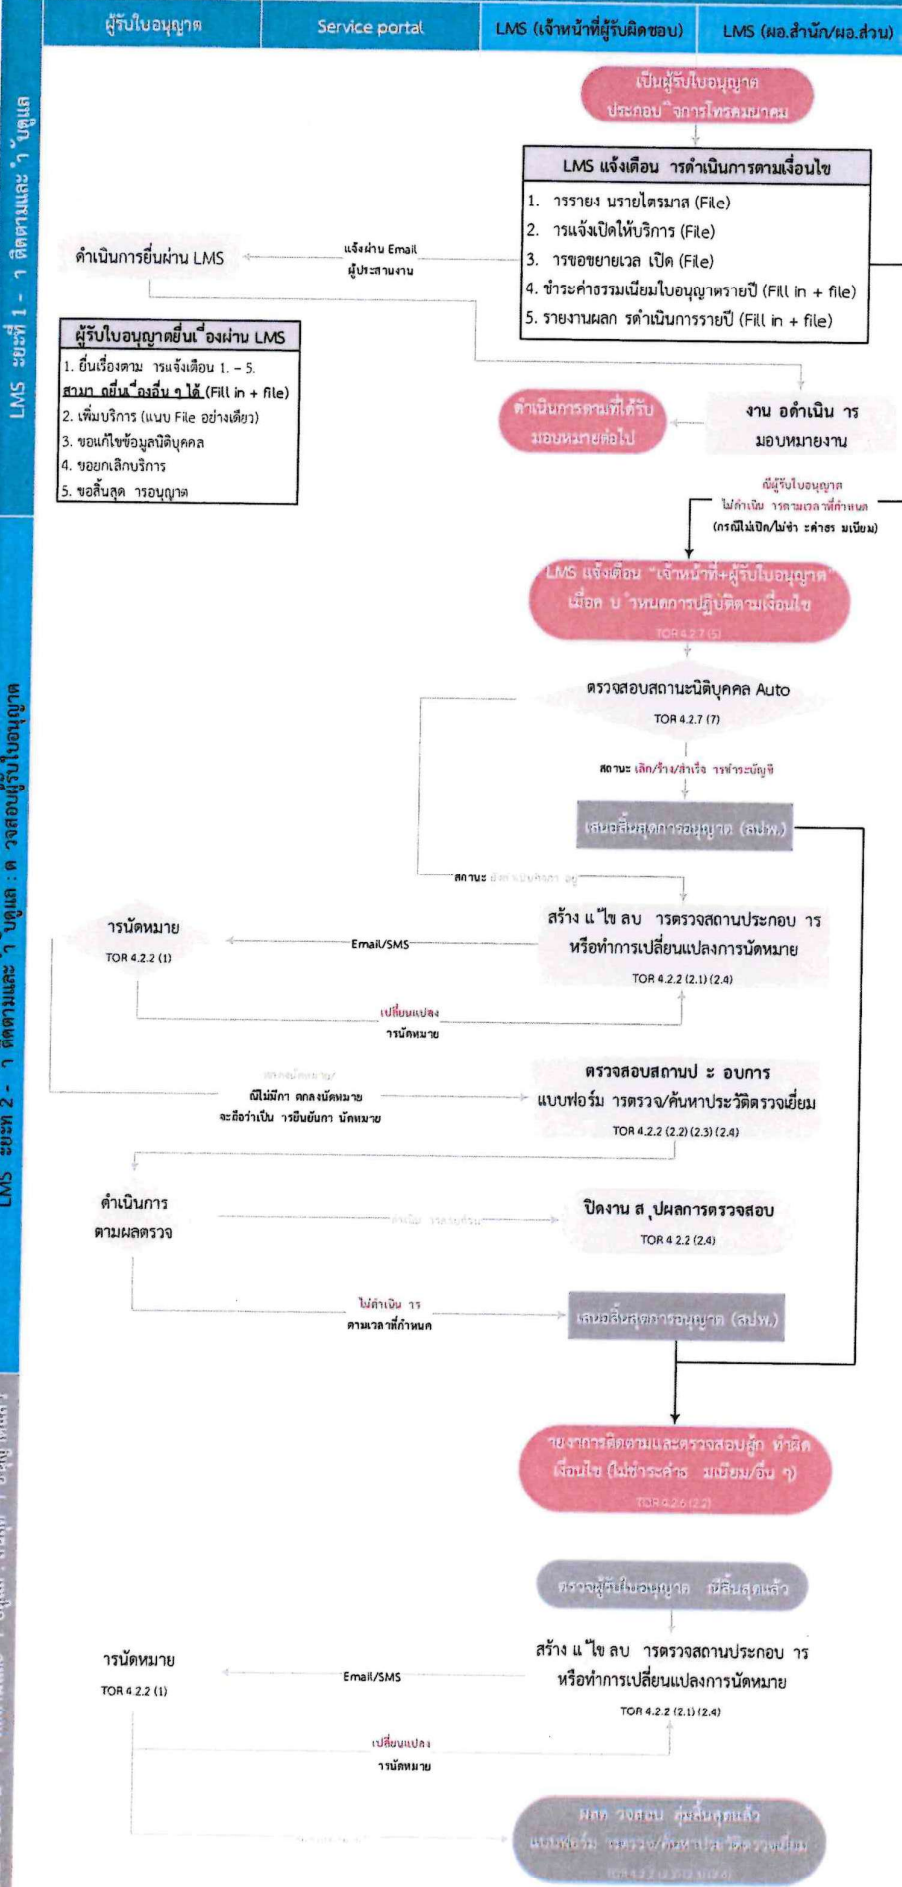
ผู้รับใบอนุญาต | Service portal | LMS (เจ้าหน้าที่ผู้รับผิดชอบ) | LMS (ผอ.สำนัก/ผอ.ส่วน)

LMS ระยะที่ 1 - า ติดตามและ ํา บดูแล

เป็นผู้รับใบอนุญาต ประกอบ ิจการโทรคมนาคม

LMS แจ้งเตือน ารดำเนินการตามเงื่อนไข
1. ารราย นรายไตรมาส (File)
2. ารแจ้งเปิดให้บริการ (File)
3. ารขอขยายเวล เปิด (File)
4. ชำระค่าธรรมเนียมใบอนุญาตรายปี (Fill in + file)
5. รายงานผล ารดำเนินการรายปี (Fill in + file)

แจ้งผ่าน Email ผู้ประสานงาน

ดำเนินการยื่นผ่าน LMS

ผู้รับใบอนุญาตยื่นเ ื่องผ่าน LMS
1. ยื่นเรื่องตาม ารแจ้งเตือน 1. – 5.
สามา ถยื่นเ ื่องอื่น ๆ ได้ (Fill in + file)
2. เพิ่มบริการ (แนบ File อย่างเดียว)
3. ขอแก้ไขข้อมูลนิติบุคคล
4. ขอยกเลิกบริการ
5. ขอสิ้นสุด ารอนุญาต

ดำเนินการตามที่ได้รับมอบหมายต่อไป

งาน อดำเนิน าร มอบหมายงาน

กณีผู้รับใบอนุญาต ไม่ดำเนิน ารตามเวลาที่กำหนด (กรณีไม่เปิด/ไม่ชำ ะค่าธร มเนียม)

LMS ระยะ 2 - า ติดตามและ ํา บดูแล : ต วจสอบผู้รับใบอนุญาต

LMS แจ้งเตือน "เจ้าหน้าที่+ผู้รับใบอนุญาต" เมื่อค บ ำหนดการปฏิบัติตามเงื่อนไข
TOR 4.2.7 (5)

ตรวจสอบสถานะนิติบุคคล Auto
TOR 4.2.7 (7)

สถานะ เลิก/ร้าง/สำเร็จ ารชำระบัญชี

เสนอสิ้นสุดการอนุญาต (สปท.)

สถานะ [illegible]

สร้าง แ ้ไข ลบ ารตรวจสถานประกอบ าร หรือทำการเปลี่ยนแปลงการนัดหมาย
TOR 4.2.2 (2.1) (2.4)

Email/SMS

ารนัดหมาย
TOR 4.2.2 (1)

เปลี่ยนแปลง ารนัดหมาย

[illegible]
ณีไม่มีกา ตกลงนัดหมาย จะถือว่าเป็น ารยืนยันกา นัดหมาย

ตรวจสอบสถานป ะ อบการ แบบฟอร์ม ารตรวจ/ค้นหาประวัติตรวจเยี่ยม
TOR 4.2.2 (2.2) (2.3) (2.4)

ดำเนินการ ตามผลตรวจ

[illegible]

ปิดงาน ส ุปผลการตรวจสอบ
TOR 4.2.2 (2.4)

ไม่ดำเนิน าร ตามเวลาที่กำหนด

เสนอสิ้นสุดการอนุญาต (สปท.)

ายงาการติดตามและตรวจสอบผู้ ทำผิดเงื่อนไข (ไม่ชำระค่าธ มเนียม/อื่น ๆ)
TOR 4.2.6 (2.2)

ตรวจผู้รับใบอนุญาต ที่สิ้นสุดแล้ว

สร้าง แ ้ไข ลบ ารตรวจสถานประกอบ าร หรือทำการเปลี่ยนแปลงการนัดหมาย
TOR 4.2.2 (2.1) (2.4)

Email/SMS

ารนัดหมาย
TOR 4.2.2 (1)

เปลี่ยนแปลง ารนัดหมาย

ผลต วจสอบ ุ่มสิ้นสุดแล้ว แบบฟอร์ม ารตรวจ/ค้นหาประวัติตรวจเยี่ยม
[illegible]